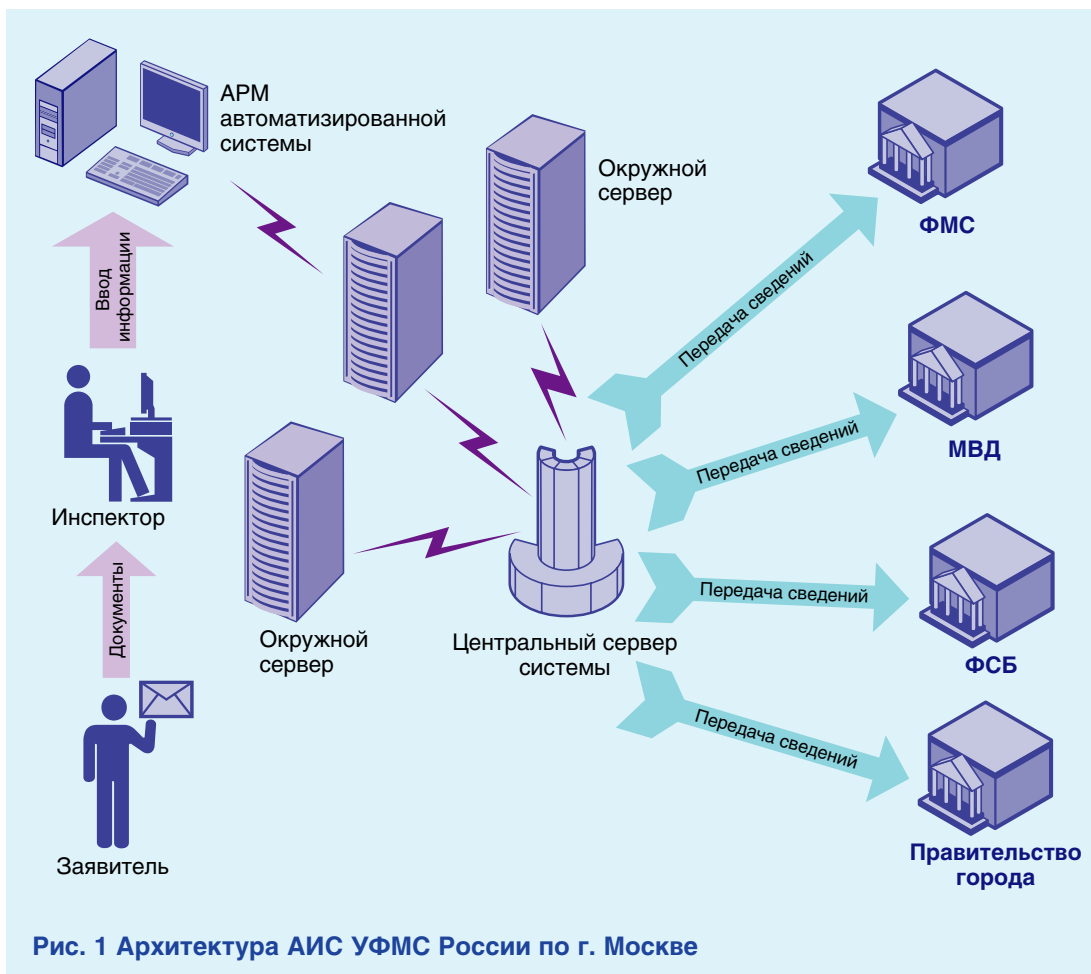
АРМ автоматизированной системы

Окружной сервер

ФМС

Ввод информации

Передача сведений

МВД

Передача сведений

Инспектор

Документы

Передача сведений

ФСБ

Окружной сервер

Центральный сервер системы

Передача сведений

Заявитель

Правительство города

Рис. 1 Архитектура АИС УФМС России по г. Москве